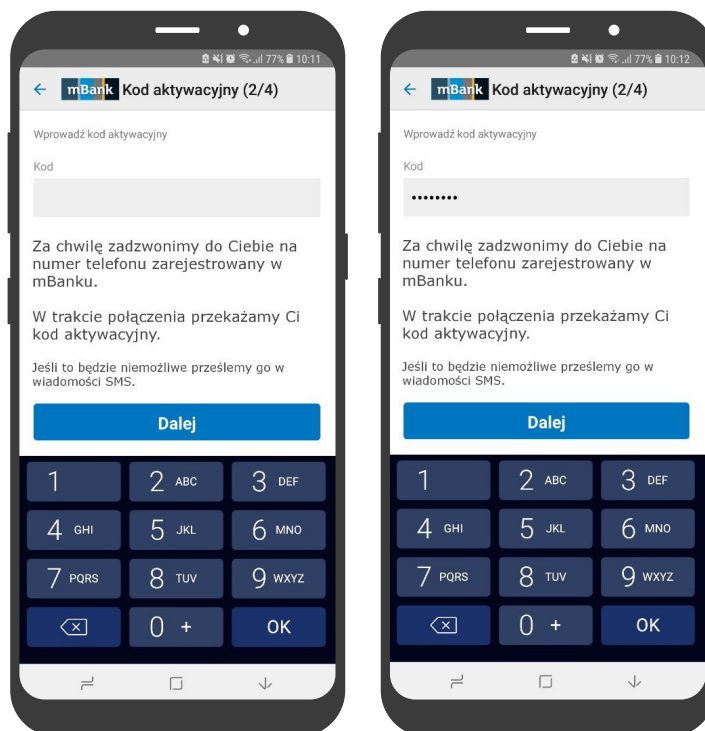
77% 10:11

← mBank Kod aktywacyjny (2/4)

Wprowadź kod aktywacyjny

Kod

Za chwilę zadzwonimy do Ciebie na numer telefonu zarejestrowany w mBanku.

W trakcie połączenia przekażamy Ci kod aktywacyjny.

Jeśli to będzie niemożliwe prześlemy go w wiadomości SMS.

Dalej

| 1 | 2 ABC | 3 DEF |
|---|---|---|
| 4 GHI | 5 JKL | 6 MNO |
| 7 PQRS | 8 TUV | 9 WXYZ |
| ⌫ | 0 + | OK |

77% 10:12

← mBank Kod aktywacyjny (2/4)

Wprowadź kod aktywacyjny

Kod

••••••••

Za chwilę zadzwonimy do Ciebie na numer telefonu zarejestrowany w mBanku.

W trakcie połączenia przekażamy Ci kod aktywacyjny.

Jeśli to będzie niemożliwe prześlemy go w wiadomości SMS.

Dalej

| 1 | 2 ABC | 3 DEF |
|---|---|---|
| 4 GHI | 5 JKL | 6 MNO |
| 7 PQRS | 8 TUV | 9 WXYZ |
| ⌫ | 0 + | OK |